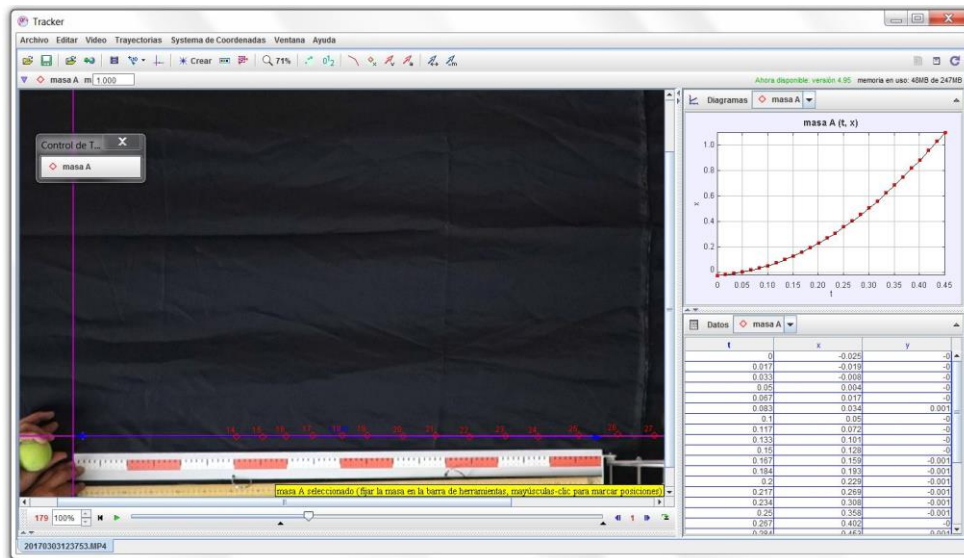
Tracker

Archivo Editar Video Trayectorias Systema de Coordenadas Ventana Ayuda

Crear 71%

masa A m 1.000

Ahora disponible: versión 4.95 memoria en uso: 48MB de 247MB

Control de T...

masa A

Diagramas masa A

masa A (t, x)

1.0
0.8
0.6
0.4
0.2
0

x

0 0.05 0.10 0.15 0.20 0.25 0.30 0.35 0.40 0.45
t

Datos masa A

| t | x | y |
|---|---|---|
| 0 | -0.025 | -0 |
| 0.017 | -0.019 | -0 |
| 0.033 | -0.008 | -0 |
| 0.05 | 0.004 | -0 |
| 0.067 | 0.017 | -0 |
| 0.083 | 0.034 | 0.001 |
| 0.1 | 0.05 | -0 |
| 0.117 | 0.072 | -0 |
| 0.133 | 0.101 | -0 |
| 0.15 | 0.128 | -0 |
| 0.167 | 0.159 | -0.001 |
| 0.184 | 0.193 | -0.001 |
| 0.2 | 0.229 | -0.001 |
| 0.217 | 0.269 | -0.001 |
| 0.234 | 0.308 | -0.001 |
| 0.25 | 0.358 | -0.001 |
| 0.267 | 0.402 | -0 |
| 0.284 | 0.452 | 0.001 |

14 15 16 17 18 19 20 21 22 23 24 25 26 27

masa A seleccionado (fijar la masa en la barra de herramientas, mayúsculas-clic para marcar posiciones)

179 100%

1

20170303123753.MP4